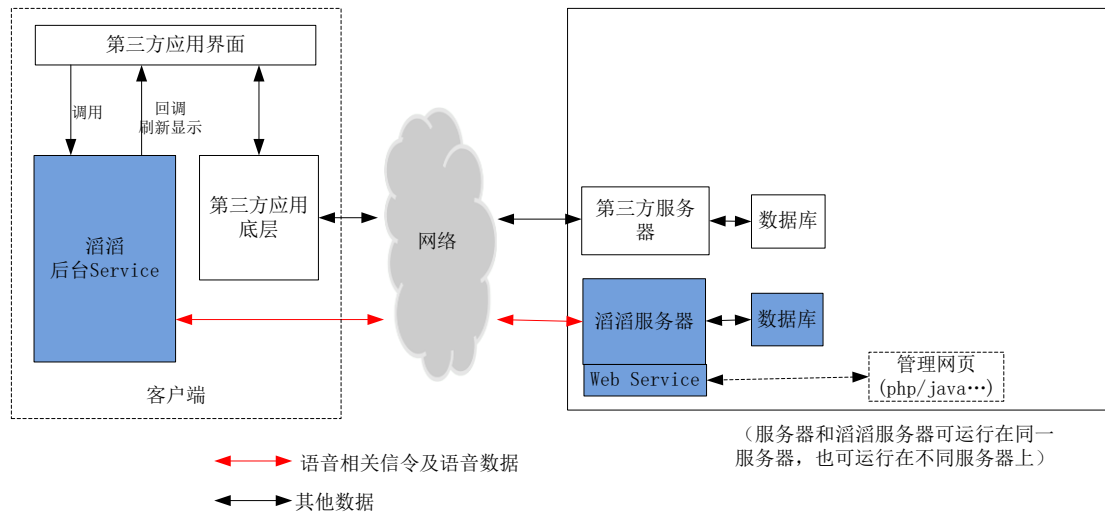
第三方应用界面

调用

回调
刷新显示

滔滔
后台Service

第三方应用底层

客户端

网络

第三方服务器

数据库

滔滔服务器

数据库

Web Service

管理网页
(php/java…)

（服务器和滔滔服务器可运行在同一服务器，也可运行在不同服务器上）

语音相关信令及语音数据

其他数据